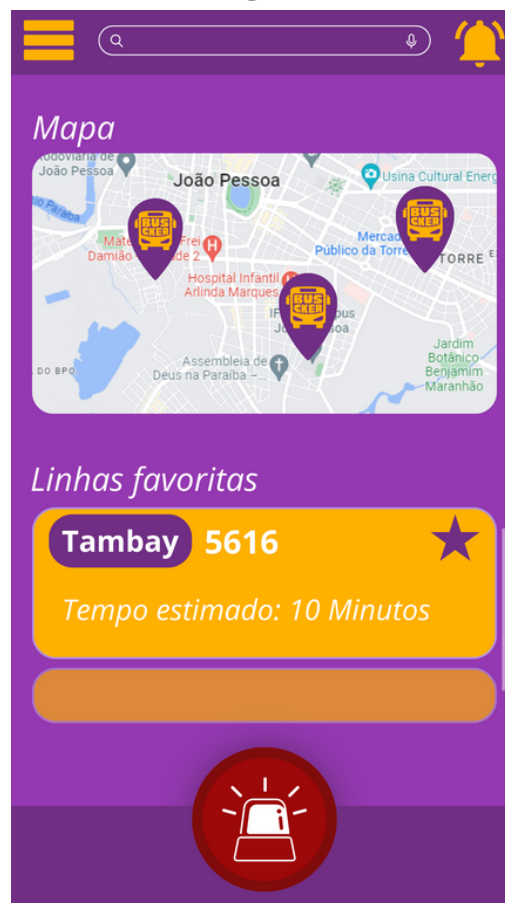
Mapa

Rodoviária de João Pessoa
João Pessoa
Usina Cultural Energ
Mate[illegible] Frei Damião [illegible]de 2
Mercad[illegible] Público da Torre
TORRE
Hospital Infantil Arlinda Marques
IF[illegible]us J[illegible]soa
Assembleia de Deus na Paraiba -
DO BPO
Jardim Botânico Benjamim Maranhão
BUS CKER
BUS CKER
BUS CKER

Linhas favoritas

Tambay 5616

Tempo estimado: 10 Minutos